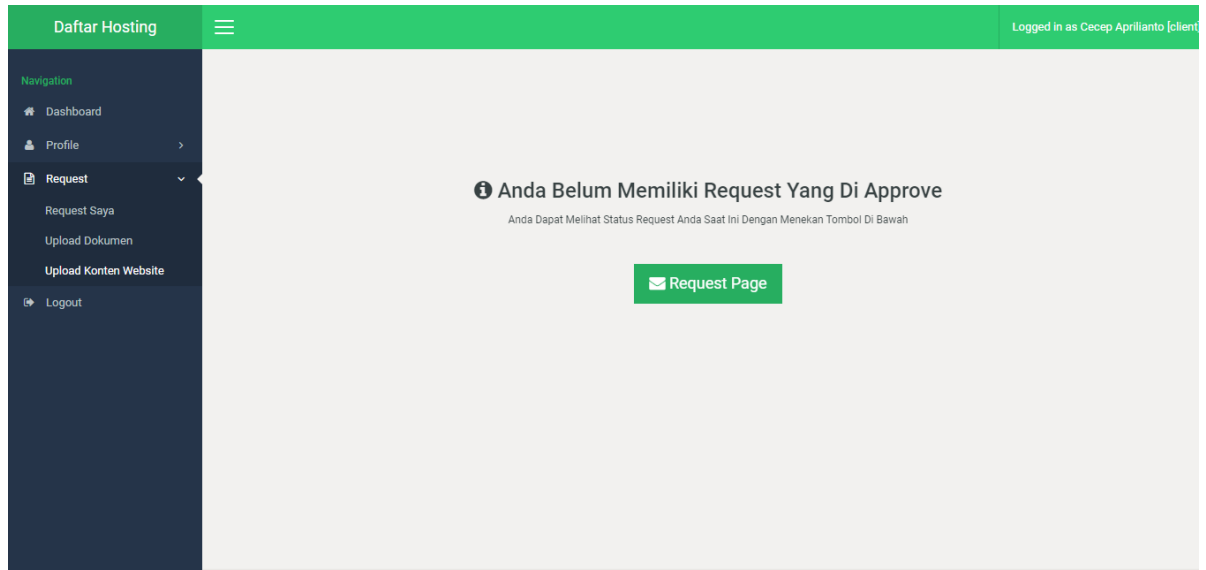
Daftar Hosting

Logged in as Cecep Aprilianto [client]

Navigation
Dashboard
Profile
Request
Request Saya
Upload Dokumen
Upload Konten Website
Logout

Anda Belum Memiliki Request Yang Di Approve

Anda Dapat Melihat Status Request Anda Saat Ini Dengan Menekan Tombol Di Bawah

Request Page